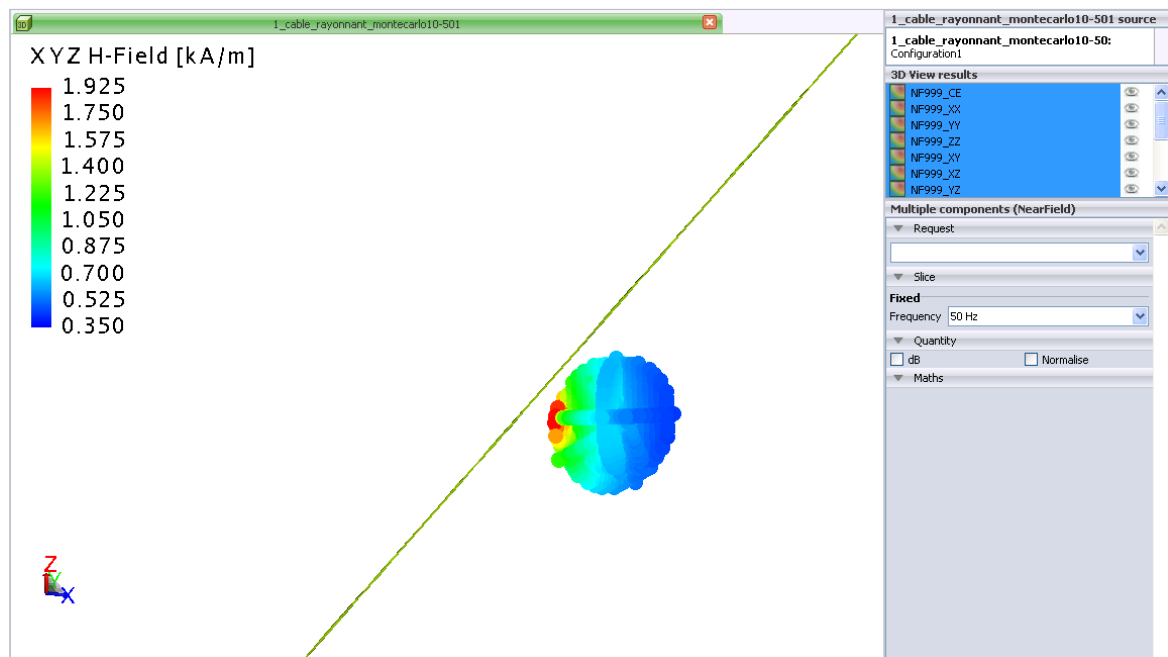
3D 1_cable_rayonnant_montecarlo10-501

XYZ H-Field [kA/m]
1.925
1.750
1.575
1.400
1.225
1.050
0.875
0.700
0.525
0.350

Z
Y
X

1_cable_rayonnant_montecarlo10-501 source
1_cable_rayonnant_montecarlo10-50:
Configuration1

3D View results
NF999_CE
NF999_XX
NF999_YY
NF999_ZZ
NF999_XY
NF999_XZ
NF999_YZ

Multiple components (NearField)
Request
Slice
Fixed
Frequency 50 Hz
Quantity
dB
Normalise
Maths